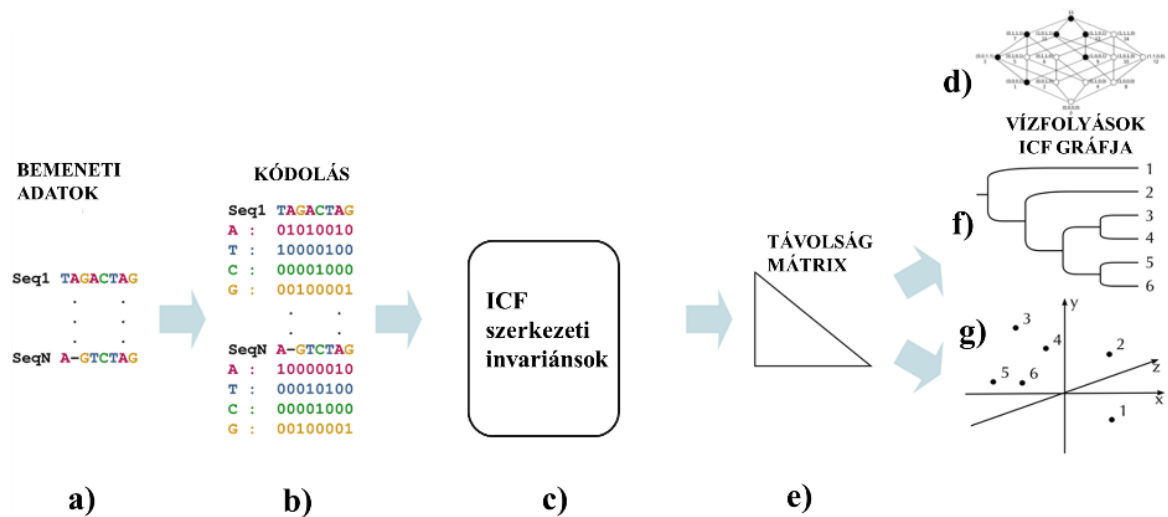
BEMENETI ADATOK

Seq1 TAGACTAG
. .
. .
SeqN A-GTCTAG

a)

KÓDOLÁS

Seq1 TAGACTAG
A : 01010010
T : 10000100
C : 00001000
G : 00100001
. .
. .
SeqN A-GTCTAG
A : 10000010
T : 00010100
C : 00001000
G : 00100001

b)

ICF szerkezeti invariánsok

c)

TÁVOLSÁG MÁTRIX

e)

d)

VÍZFOLYÁSOK ICF GRÁFJA

f)
1
2
3
4
5
6

g)
y
3
4
2
5
6
z
x
1